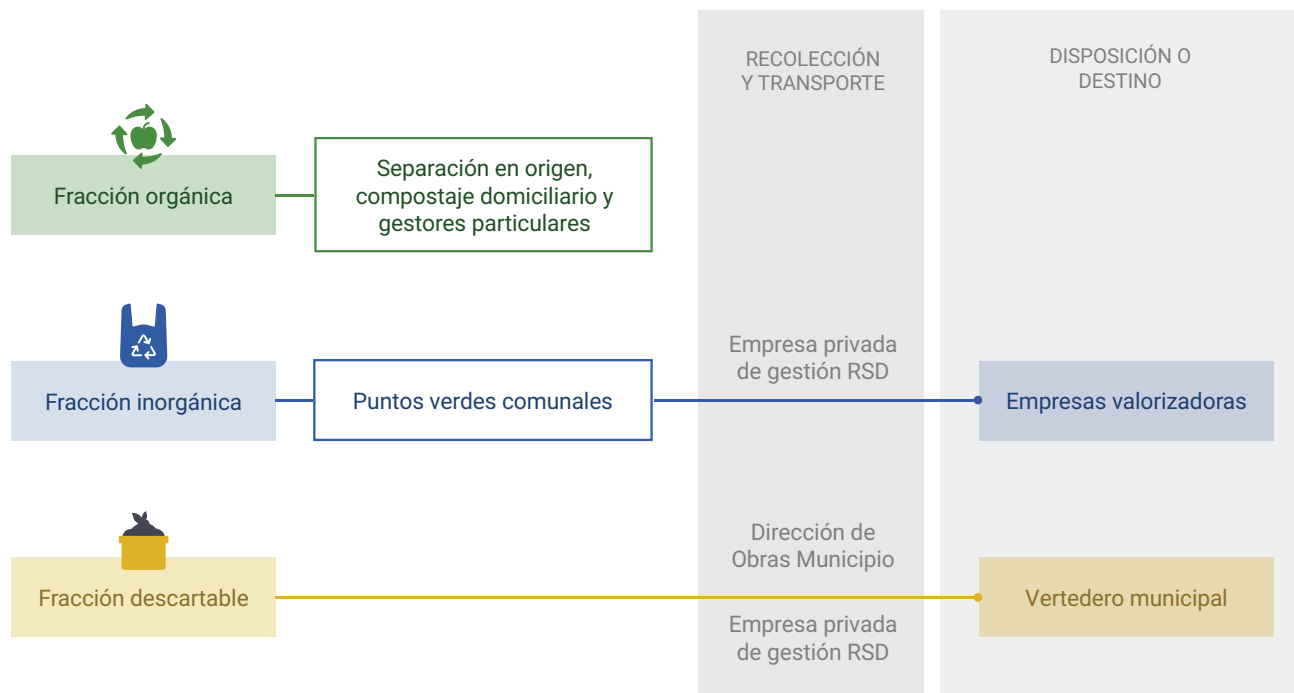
RECOLECCIÓN Y TRANSPORTE

DISPOSICIÓN O DESTINO

Fracción orgánica

Separación en origen, compostaje domiciliario y gestores particulares

Fracción inorgánica

Puntos verdes comunales

Empresa privada de gestión RSD

Empresas valorizadoras

Fracción descartable

Dirección de Obras Municipio

Empresa privada de gestión RSD

Vertedero municipal